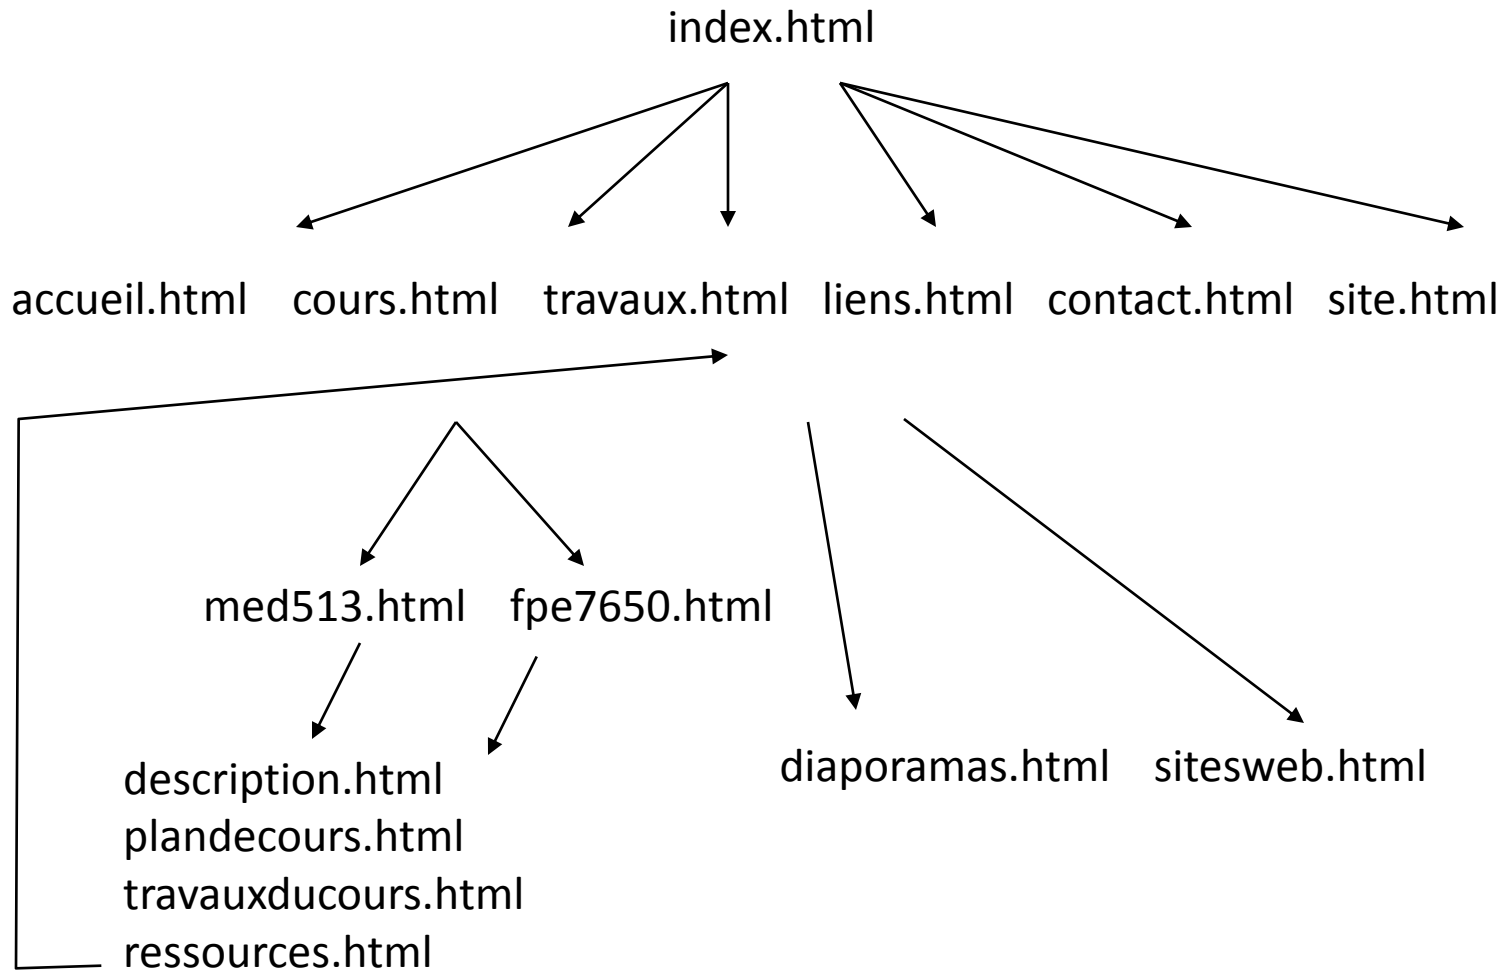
index.html

accueil.html cours.html travaux.html liens.html contact.html site.html

med513.html fpe7650.html

diaporamas.html sitesweb.html

description.html
plandecours.html
travauxducours.html
ressources.html